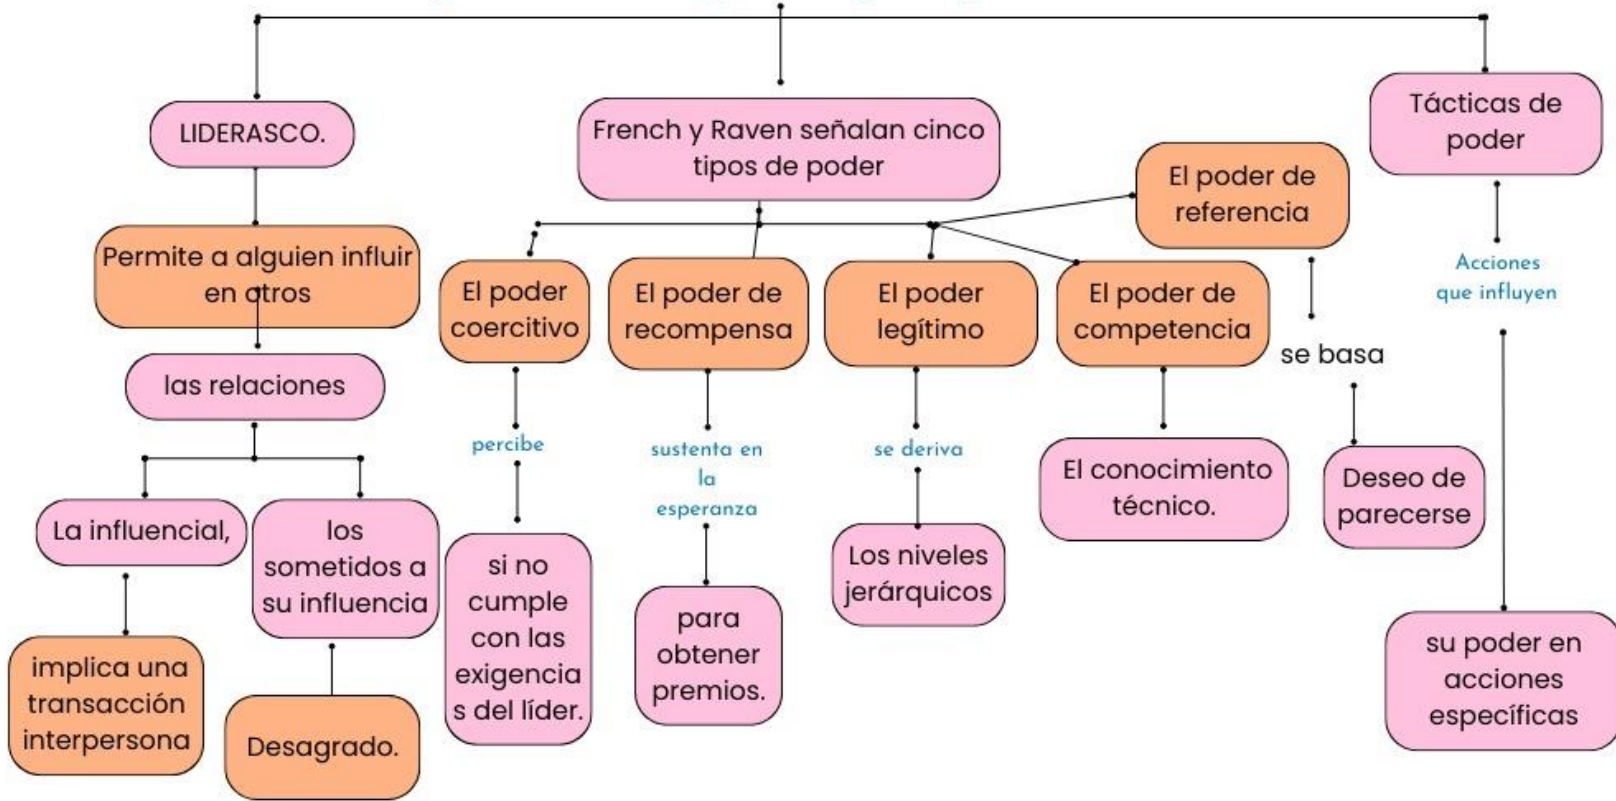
LIDERASCO.

Permite a alguien influir en otros

las relaciones

La influencial,

implica una transacción interpersona

los sometidos a su influencia

Desagrado.

French y Raven señalan cinco tipos de poder

El poder coercitivo

percibe

si no cumple con las exigencias del líder.

El poder de recompensa

sustenta en la esperanza

para obtener premios.

El poder legítimo

se deriva

Los niveles jerárquicos

El poder de competencia

El conocimiento técnico.

El poder de referencia

se basa

Deseo de parecerse

Tácticas de poder

Acciones que influyen

su poder en acciones específicas